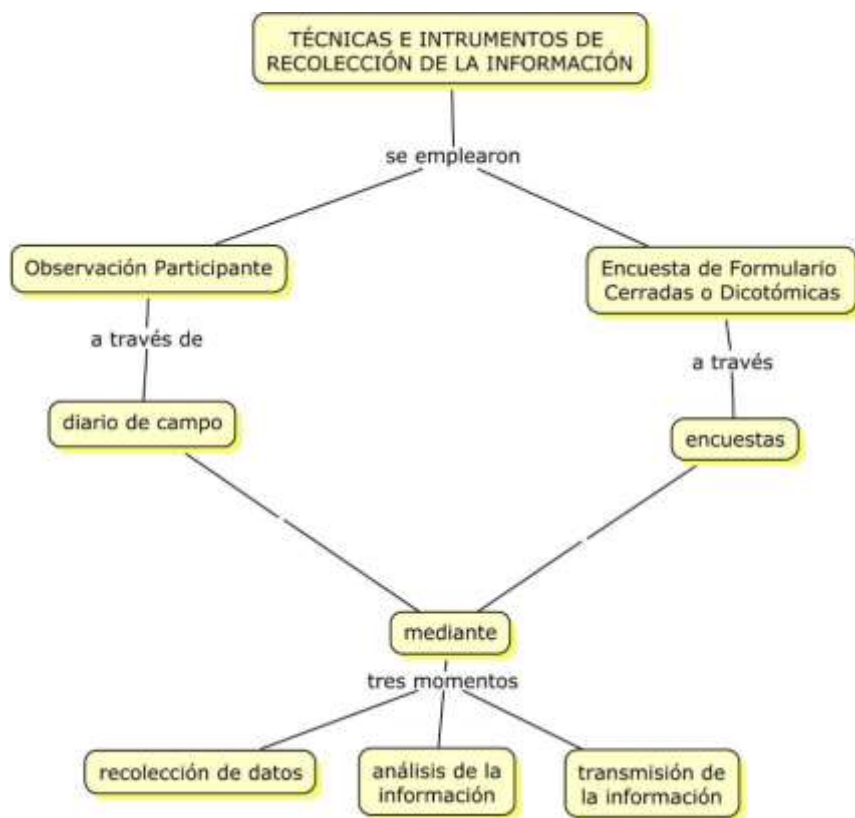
TÉCNICAS E INTRUMENTOS DE RECOLECCIÓN DE LA INFORMACIÓN

se emplearon

Observación Participante

Encuesta de Formulario Cerradas o Dicotómicas

a través de

a través

diario de campo

encuestas

mediante

tres momentos

recolección de datos

análisis de la información

transmisión de la información